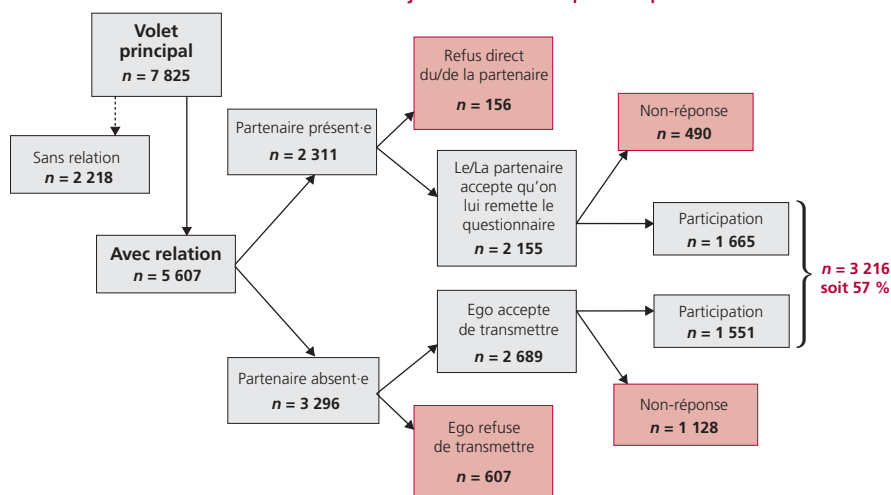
Volet principal
$n$ = 7 825

Sans relation
$n$ = 2 218

Avec relation
$n$ = 5 607

Partenaire présent·e
$n$ = 2 311

Partenaire absent·e
$n$ = 3 296

Refus direct du/de la partenaire
$n$ = 156

Le/La partenaire accepte qu'on lui remette le questionnaire
$n$ = 2 155

Non-réponse
$n$ = 490

Participation
$n$ = 1 665

Ego accepte de transmettre
$n$ = 2 689

Participation
$n$ = 1 551

Non-réponse
$n$ = 1 128

Ego refuse de transmettre
$n$ = 607

$n$ = 3 216
soit 57 %